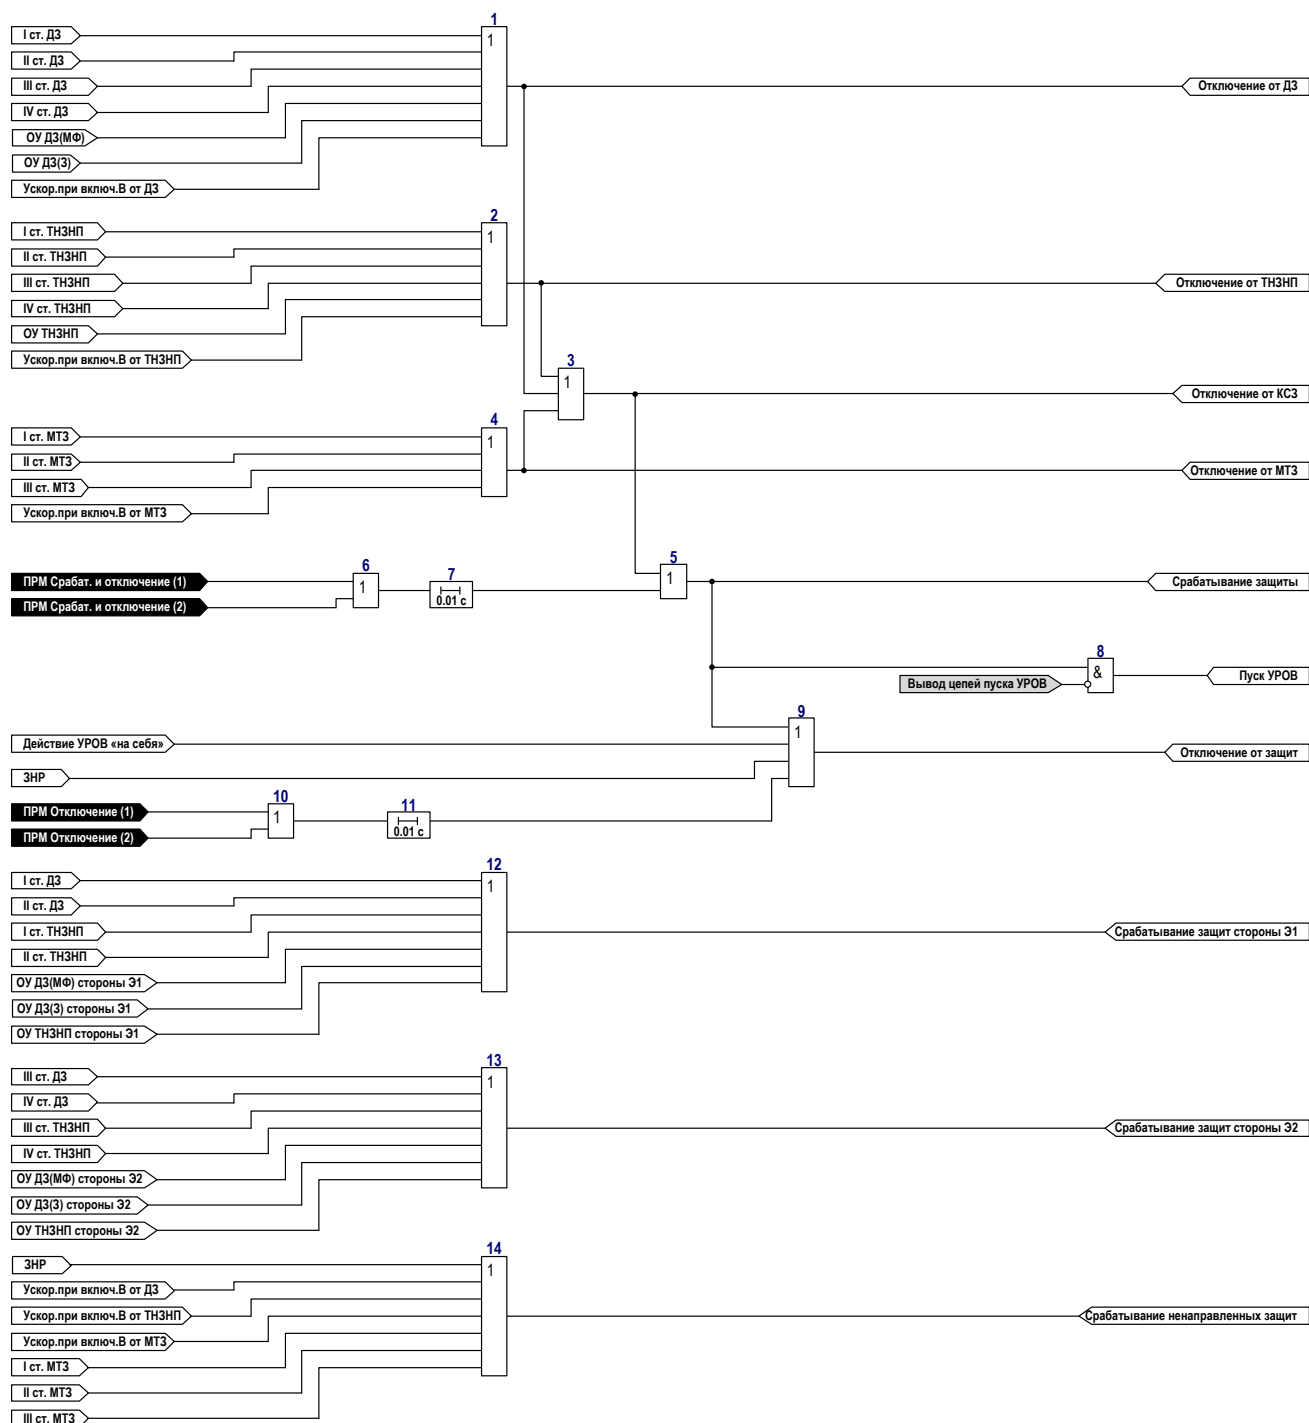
1
1
I ст. ДЗ
II ст. ДЗ
III ст. ДЗ
IV ст. ДЗ
ОУ ДЗ(МФ)
ОУ ДЗ(З)
Ускор.при включ.В от ДЗ
Отключение от ДЗ

2
1
I ст. ТНЗНП
II ст. ТНЗНП
III ст. ТНЗНП
IV ст. ТНЗНП
ОУ ТНЗНП
Ускор.при включ.В от ТНЗНП
Отключение от ТНЗНП

3
1
Отключение от КСЗ

4
1
I ст. МТЗ
II ст. МТЗ
III ст. МТЗ
Ускор.при включ.В от МТЗ
Отключение от МТЗ

ПРМ Срабат. и отключение (1)
ПРМ Срабат. и отключение (2)
6
1
7
0.01 с
5
1
Срабатывание защиты

8
&
Вывод цепей пуска УРОВ
Пуск УРОВ

9
1
Действие УРОВ «на себя»
ЗНР
Отключение от защит

ПРМ Отключение (1)
ПРМ Отключение (2)
10
1
11
0.01 с

12
1
I ст. ДЗ
II ст. ДЗ
I ст. ТНЗНП
II ст. ТНЗНП
ОУ ДЗ(МФ) стороны Э1
ОУ ДЗ(З) стороны Э1
ОУ ТНЗНП стороны Э1
Срабатывание защит стороны Э1

13
1
III ст. ДЗ
IV ст. ДЗ
III ст. ТНЗНП
IV ст. ТНЗНП
ОУ ДЗ(МФ) стороны Э2
ОУ ДЗ(З) стороны Э2
ОУ ТНЗНП стороны Э2
Срабатывание защит стороны Э2

14
1
ЗНР
Ускор.при включ.В от ДЗ
Ускор.при включ.В от ТНЗНП
Ускор.при включ.В от МТЗ
I ст. МТЗ
II ст. МТЗ
III ст. МТЗ
Срабатывание ненаправленных защит